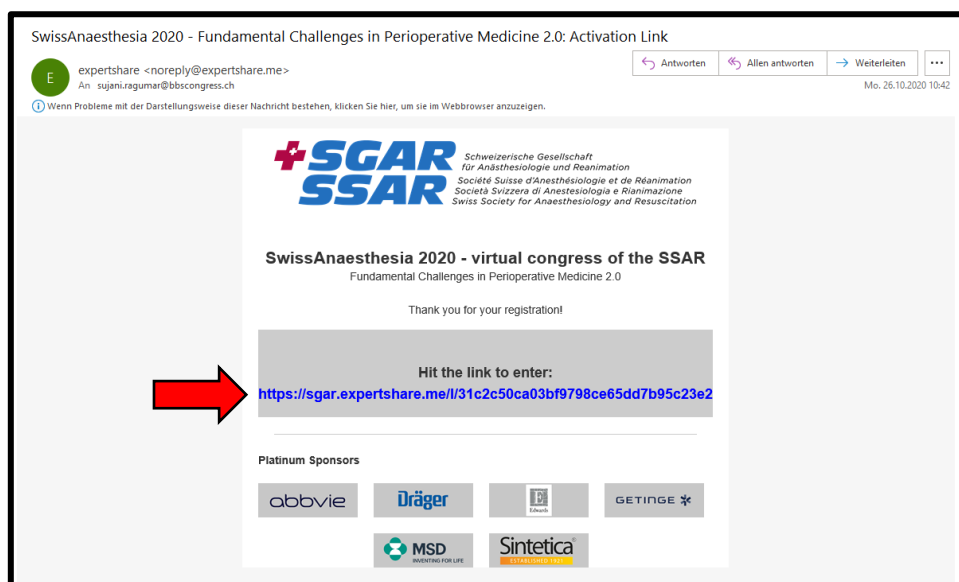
SwissAnaesthesia 2020 - Fundamental Challenges in Perioperative Medicine 2.0: Activation Link

E

expertshare <noreply@expertshare.me>

An sujani.ragumar@bbscongress.ch

Antworten | Allen antworten | Weiterleiten | ...

Mo. 26.10.2020 10:42

Wenn Probleme mit der Darstellungsweise dieser Nachricht bestehen, klicken Sie hier, um sie im Webbrowser anzuzeigen.

SGAR SSAR

Schweizerische Gesellschaft für Anästhesiologie und Reanimation
Société Suisse d'Anesthésiologie et de Réanimation
Società Svizzera di Anestesiologia e Rianimazione
Swiss Society for Anaesthesiology and Resuscitation

SwissAnaesthesia 2020 - virtual congress of the SSAR

Fundamental Challenges in Perioperative Medicine 2.0

Thank you for your registration!

Hit the link to enter:

https://sgar.expertshare.me/l/31c2c50ca03bf9798ce65dd7b95c23e2

Platinum Sponsors

abbvie

Dräger

Edwards

GETINGE

MSD INVENTING FOR LIFE

Sintetica ESTABLISHED 1921